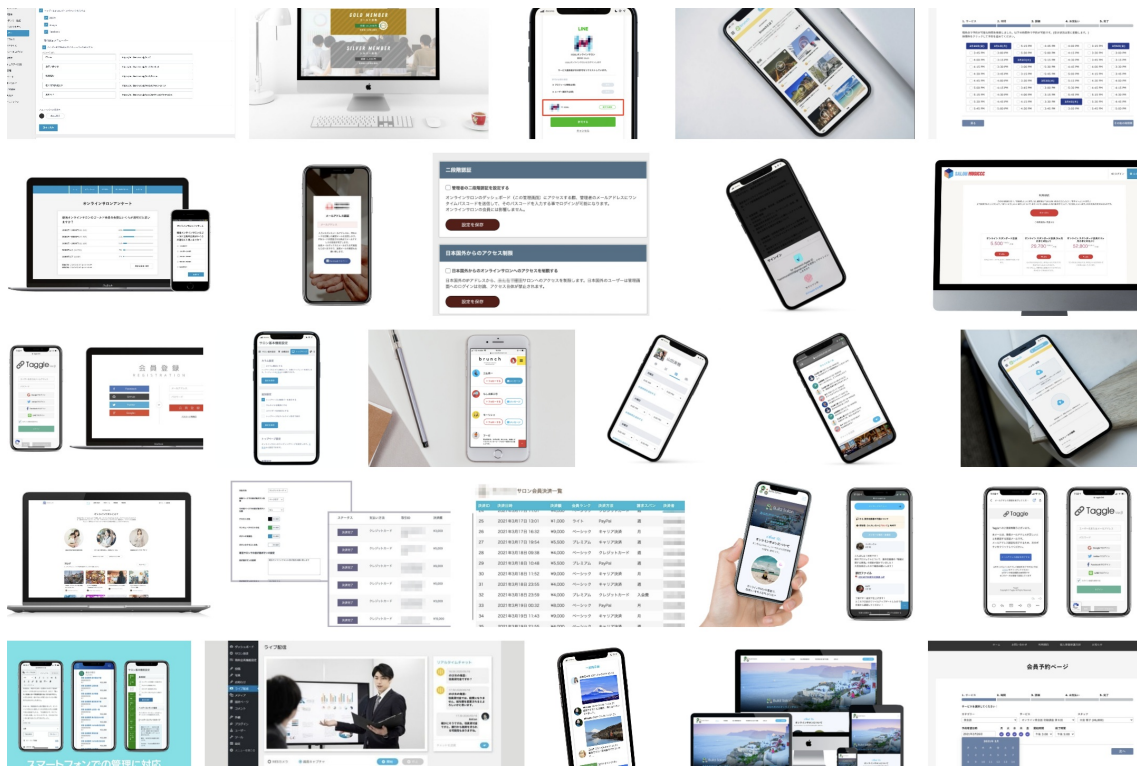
GOLD MEMBER

SILVER MEMBER

LINE

二段階認証

管理者の二段階認証を設定する

オンラインサロンのダッシュボード（この管理画面）にアクセスする際、管理者のメールアドレスにワンタイムパスコードを送信して、そのパスコードを入力する事でログインが可能になります。
オンラインサロンの自動には影響しません。

設定を保存

日本国外からのアクセス制限

日本国外からのオンラインサロンへのアクセスを制限する

設定を保存

SALON MANAGER

オンラインサロンアンケート

会員登録
REGISTRATION

Taggle

brunch

サロン会員決済一覧

| | | | | |
|---|---|---|---|---|
| 25 | 2021年8月17日 13:01 | ¥1,000 | ライト | PayPal |
| 26 | 2021年8月17日 16:02 | ¥9,000 | ベーシック | キャリア決済 |
| 27 | 2021年8月17日 16:54 | ¥5,500 | プレミアム | キャリア決済 |
| 28 | 2021年8月18日 09:38 | ¥4,000 | ベーシック | クレジットカード |
| 29 | 2021年8月18日 10:48 | ¥5,500 | プレミアム | PayPal |
| 30 | 2021年8月18日 11:52 | ¥9,000 | ベーシック | キャリア決済 |
| 31 | 2021年8月18日 23:55 | ¥4,000 | ベーシック | キャリア決済 |
| 32 | 2021年8月19日 23:59 | ¥9,000 | ベーシック | キャリア決済 |
| 33 | 2021年8月19日 00:32 | ¥6,000 | プレミアム | クレジットカード |
| 34 | 2021年8月19日 11:43 | ¥9,000 | ベーシック | PayPal |
| 35 | 2021年8月19日 | ¥4,000 | ベーシック | キャリア決済 |

Taggle

ライブ配信

会員予約ページ

スマートフォンでの閲覧に対応